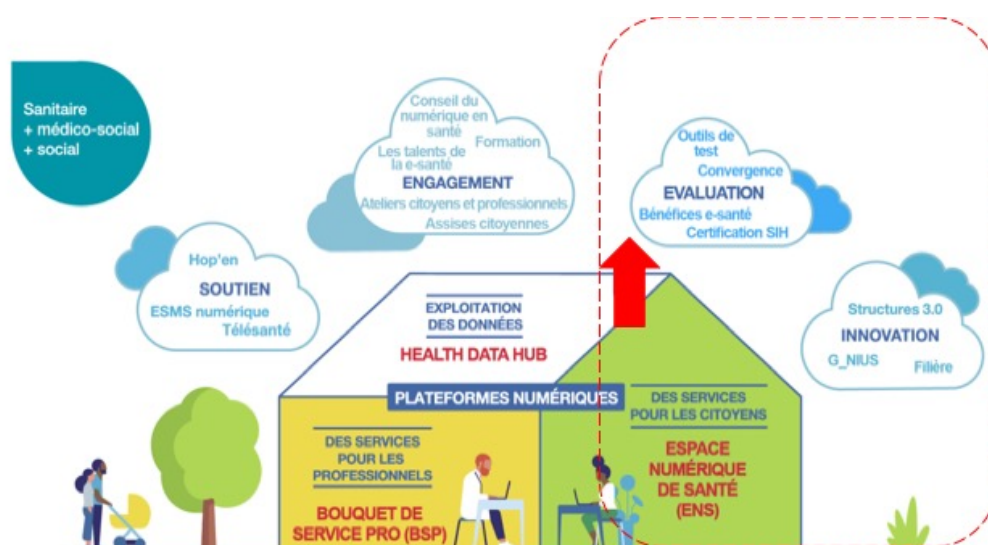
Sanitaire
+ médico-social
+ social

Conseil du numérique en santé
Formation
Les talents de la e-santé
ENGAGEMENT
Ateliers citoyens et professionnels
Assises citoyennes

Outils de test
Convergence
EVALUATION
Bénéfices e-santé
Certification SIH

Hop'en
SOUTIEN
ESMS numérique
Télésanté

Structures 3.0
INNOVATION
G_NIUS
Filière

EXPLOITATION DES DONNÉES
HEALTH DATA HUB

PLATEFORMES NUMÉRIQUES

DES SERVICES POUR LES PROFESSIONNELS
BOUQUET DE SERVICE PRO (BSP)

DES SERVICES POUR LES CITOYENS
ESPACE NUMÉRIQUE DE SANTÉ (ENS)